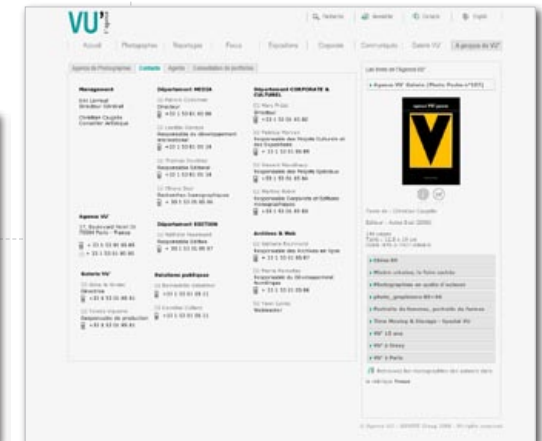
VU'

Accueil | Photographes | Reportages | Focus | Expositions | Corporate | Communiqués | Galerie VU' | A propos de VU'

Agence de Photographes | Contacts | Agents | Consultation de portfolios

Management

Département MEDIA

Département CORPORATE & CULTUREL

Agence VU'

Département EDITION

Archives & Web

Galerie VU'

Relations publiques

Les livres de l'agence VU'

Agence VU' Galerie

Photo Poche

VU'

Mostra VU'

VU' 10 ans

VU' à Paris

VU' 1 Paris

© Agence VU' - ABACA Group 2008 - All rights reserved

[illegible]